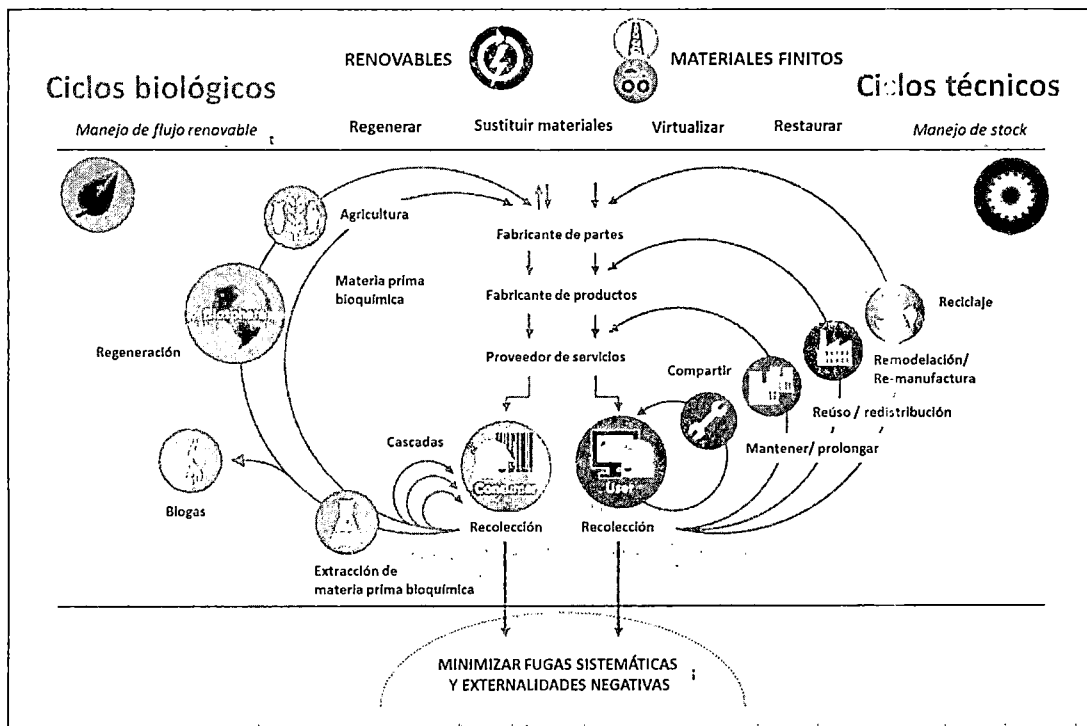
RENOVABLES

MATERIALES FINITOS

Ciclos biológicos

Ciclos técnicos

Manejo de flujo renovable

Regenerar

Sustituir materiales

Virtualizar

Restaurar

Manejo de stock

Agricultura

Fabricante de partes

Materia prima bioquímica

Fabricante de productos

Reciclaje

Regeneración

Proveedor de servicios

Remodelación/ Re-manufactura

Compartir

Reúso / redistribución

Cascadas

Mantener/ prolongar

Biogas

Recolección

Recolección

Extracción de materia prima bioquímica

MINIMIZAR FUGAS SISTEMÁTICAS Y EXTERNALIDADES NEGATIVAS